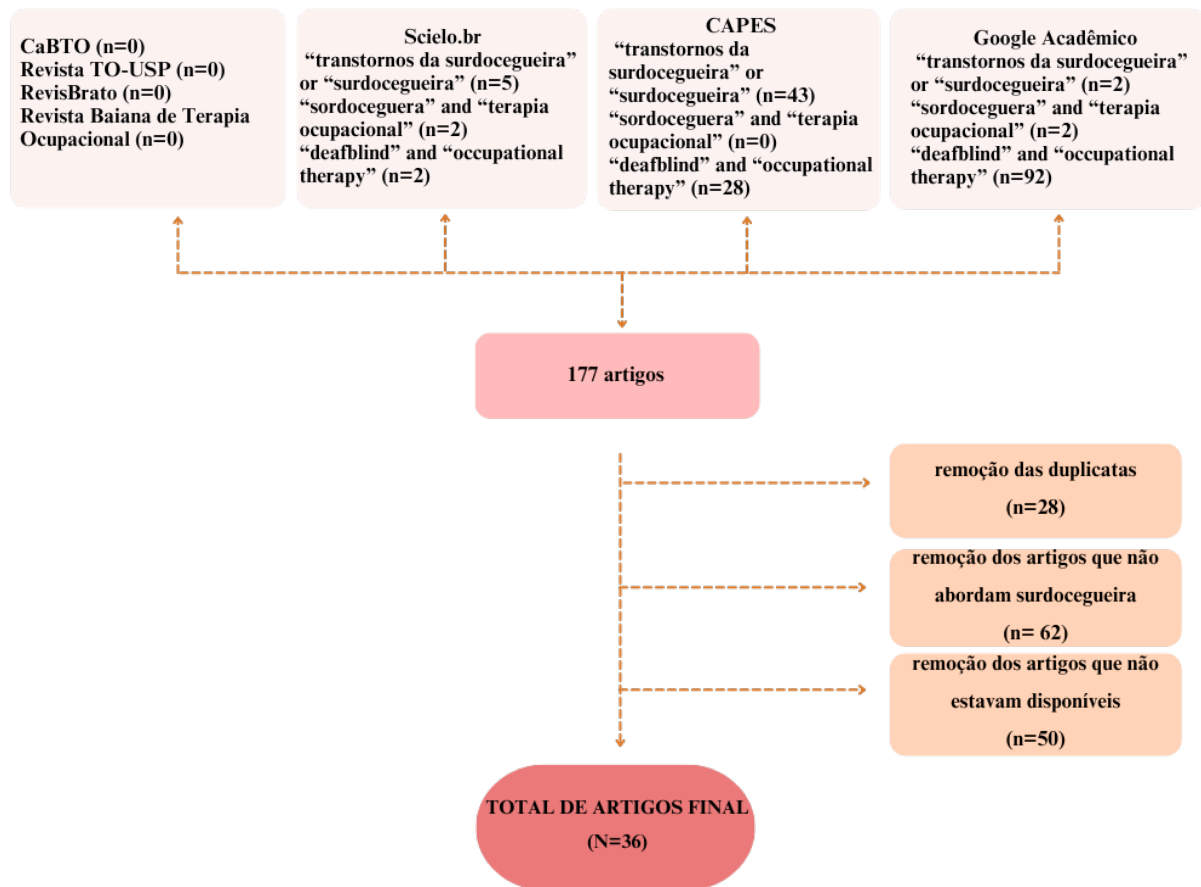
CaBTO (n=0)
Revista TO-USP (n=0)
RevisBrato (n=0)
Revista Baiana de Terapia Ocupacional (n=0)

Scielo.br
"transtornos da surdocegueira" or "surdocegueira" (n=5)
"sordoceguera" and "terapia ocupacional" (n=2)
"deafblind" and "occupational therapy" (n=2)

CAPES
"transtornos da surdocegueira" or "surdocegueira" (n=43)
"sordoceguera" and "terapia ocupacional" (n=0)
"deafblind" and "occupational therapy" (n=28)

Google Acadêmico
"transtornos da surdocegueira" or "surdocegueira" (n=2)
"sordoceguera" and "terapia ocupacional" (n=2)
"deafblind" and "occupational therapy" (n=92)

177 artigos

remoção das duplicatas
(n=28)

remoção dos artigos que não abordam surdocegueira
(n= 62)

remoção dos artigos que não estavam disponíveis
(n=50)

TOTAL DE ARTIGOS FINAL
(N=36)